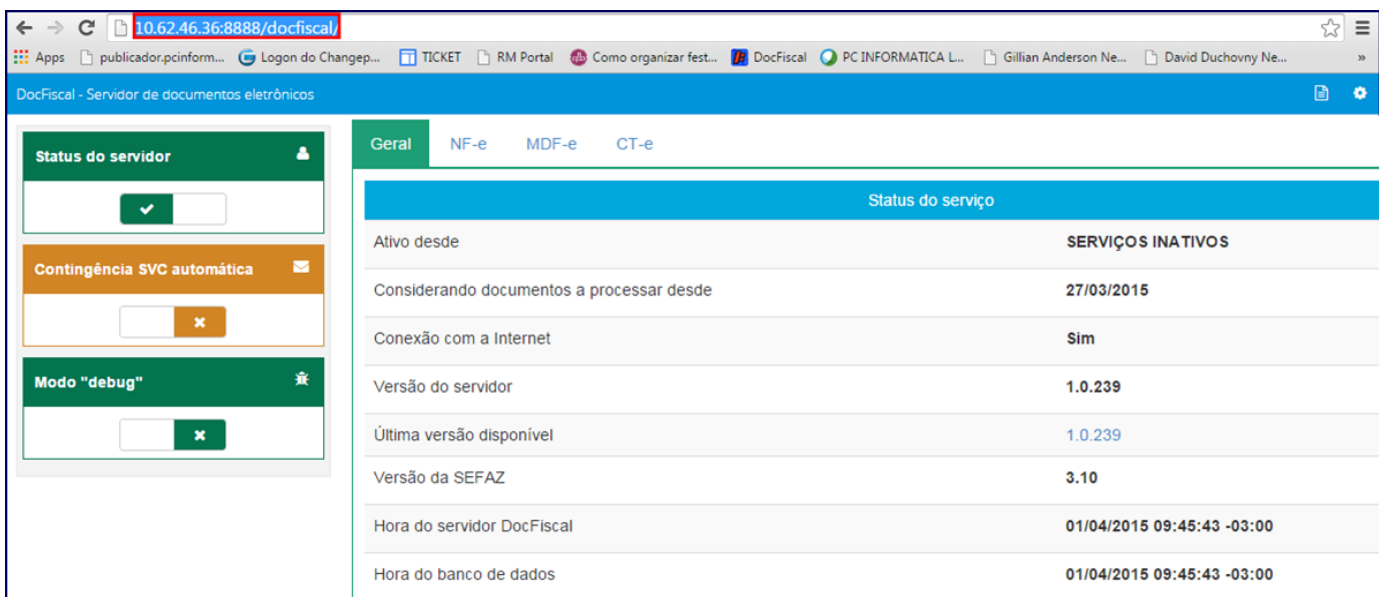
10.62.46.36:8888/docfiscal/

Apps publicador.pcinform... Logon do Changep... TICKET RM Portal Como organizar fest... DocFiscal PC INFORMATICA L... Gillian Anderson Ne... David Duchovny Ne... »

DocFiscal - Servidor de documentos eletrônicos

Status do servidor

Contingência SVC automática

Modo "debug"

Geral NF-e MDF-e CT-e

Status do serviço

| | |
|---|---|
| Ativo desde | SERVIÇOS INATIVOS |
| Considerando documentos a processar desde | 27/03/2015 |
| Conexão com a Internet | Sim |
| Versão do servidor | 1.0.239 |
| Última versão disponível | 1.0.239 |
| Versão da SEFAZ | 3.10 |
| Hora do servidor DocFiscal | 01/04/2015 09:45:43 -03:00 |
| Hora do banco de dados | 01/04/2015 09:45:43 -03:00 |